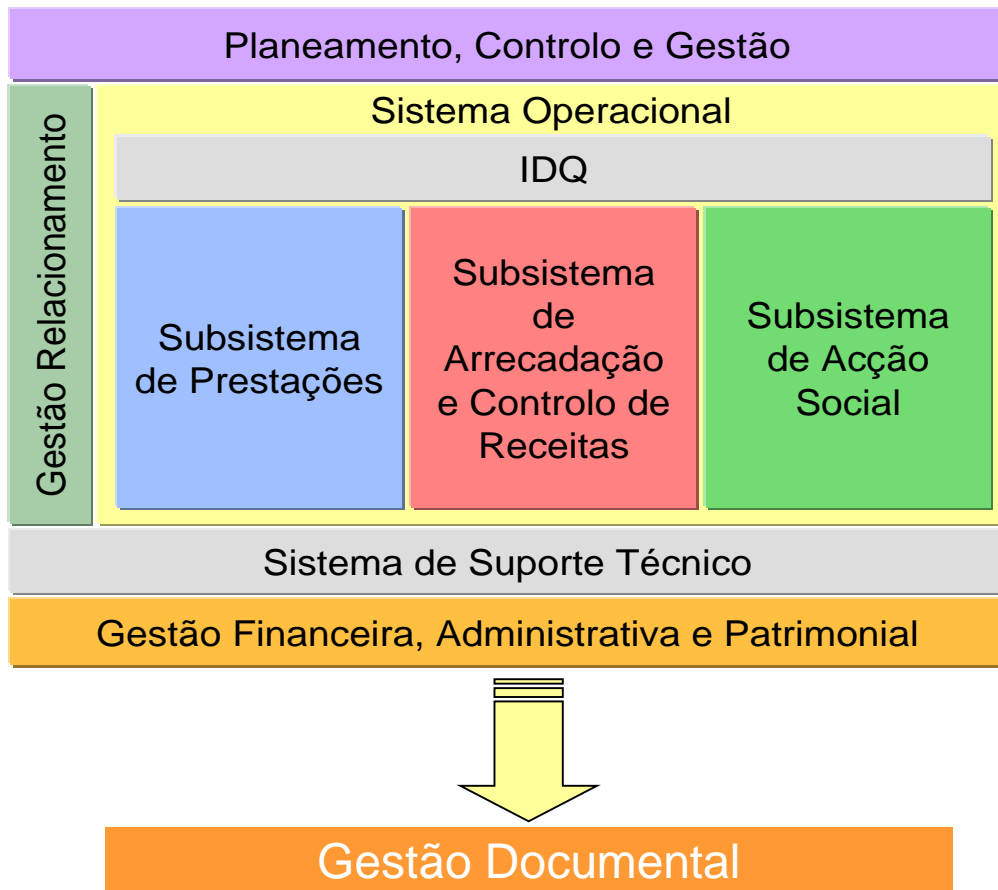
Planeamento, Controlo e Gestão

Gestão Relacionamento

Sistema Operacional

IDQ

Subsistema de Prestações

Subsistema de Arrecadação e Controlo de Receitas

Subsistema de Acção Social

Sistema de Suporte Técnico

Gestão Financeira, Administrativa e Patrimonial

Gestão Documental